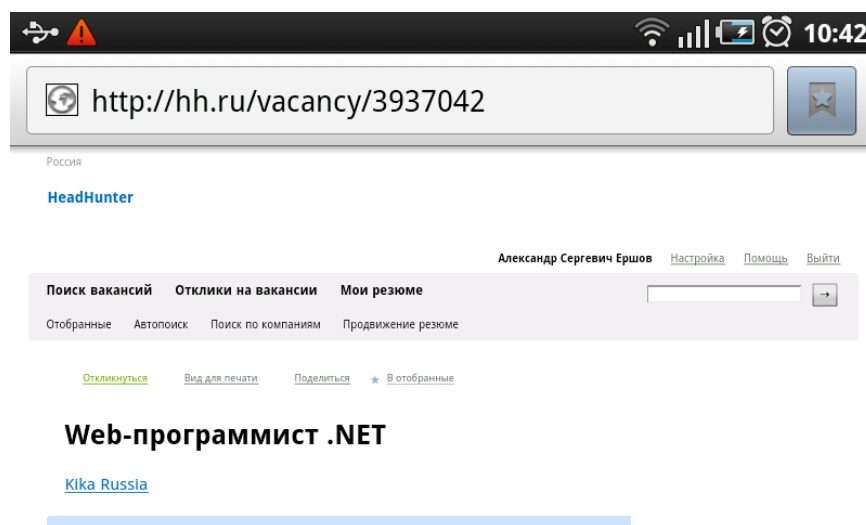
10:42

http://hh.ru/vacancy/3937042

Россия

HeadHunter

Александр Сергевич Ершов Настройка Помощь Выйти

Поиск вакансий Отклики на вакансии Мои резюме

→

Отобранные Автопоиск Поиск по компаниям Продвижение резюме

Откликнуться Вид для печати Поделиться В отобранные

Web-программист .NET

Kika Russia